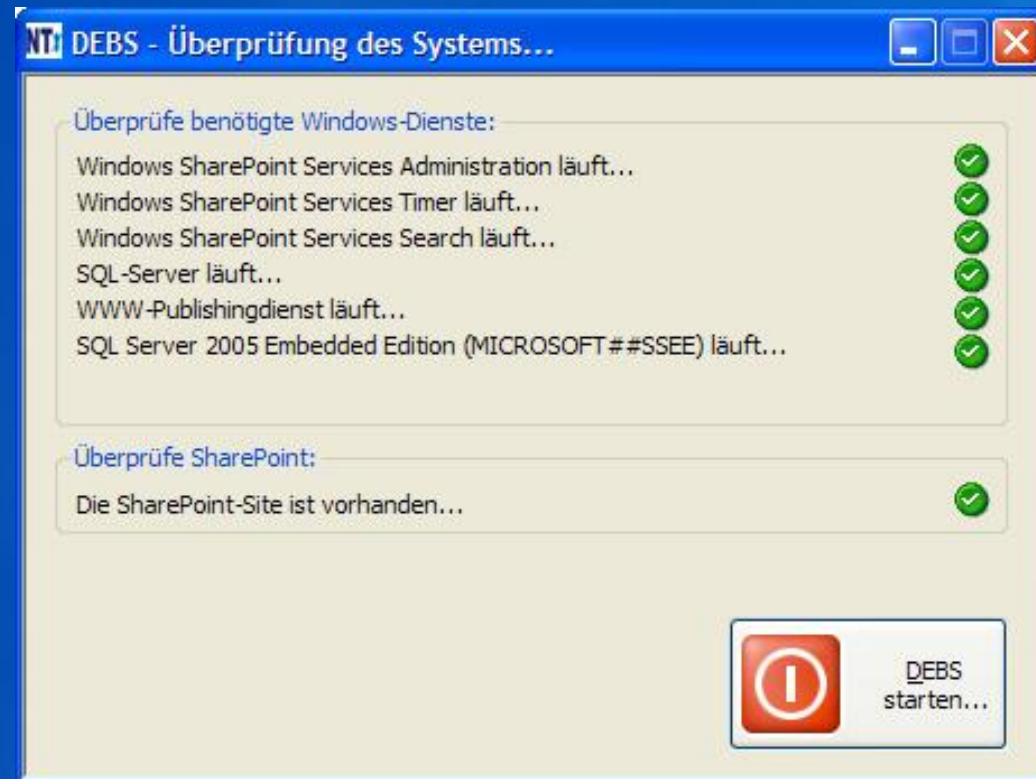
NT DEBS - Überprüfung des Systems...

Überprüfe benötigte Windows-Dienste:

Windows SharePoint Services Administration läuft...
Windows SharePoint Services Timer läuft...
Windows SharePoint Services Search läuft...
SQL-Server läuft...
WWW-Publishingdienst läuft...
SQL Server 2005 Embedded Edition (MICROSOFT##SSEE) läuft...

Überprüfe SharePoint:

Die SharePoint-Site ist vorhanden...

DEBS starten...